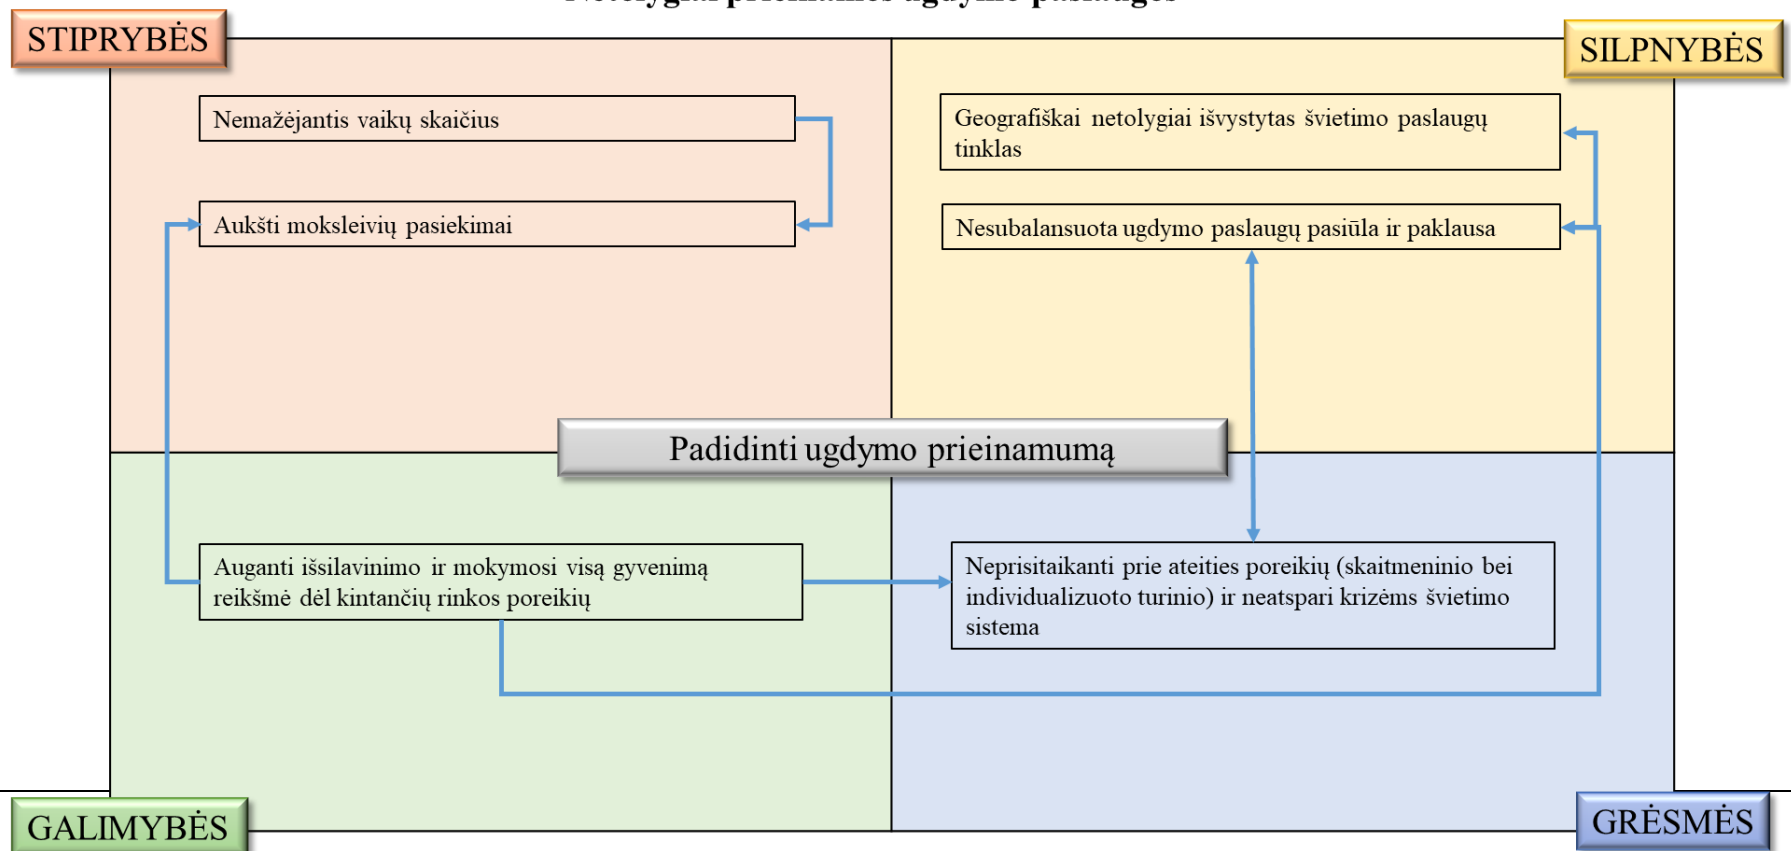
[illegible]

STIPRYBĖS

SILPNYBĖS

Nemažėjantis vaikų skaičius

Aukšti moksleivių pasiekimai

Geografiškai netolygiai išvystytas švietimo paslaugų tinklas

Nesubalansuota ugdymo paslaugų pasiūla ir paklausa

Padidinti ugdymo prieinamumą

Auganti išsilavinimo ir mokymosi visą gyvenimą reikšmė dėl kintančių rinkos poreikių

Neprisitaikanti prie ateities poreikių (skaitmeninio bei individualizuoto turinio) ir neatspari krizėms švietimo sistema

GALIMYBĖS

GRĖSMĖS